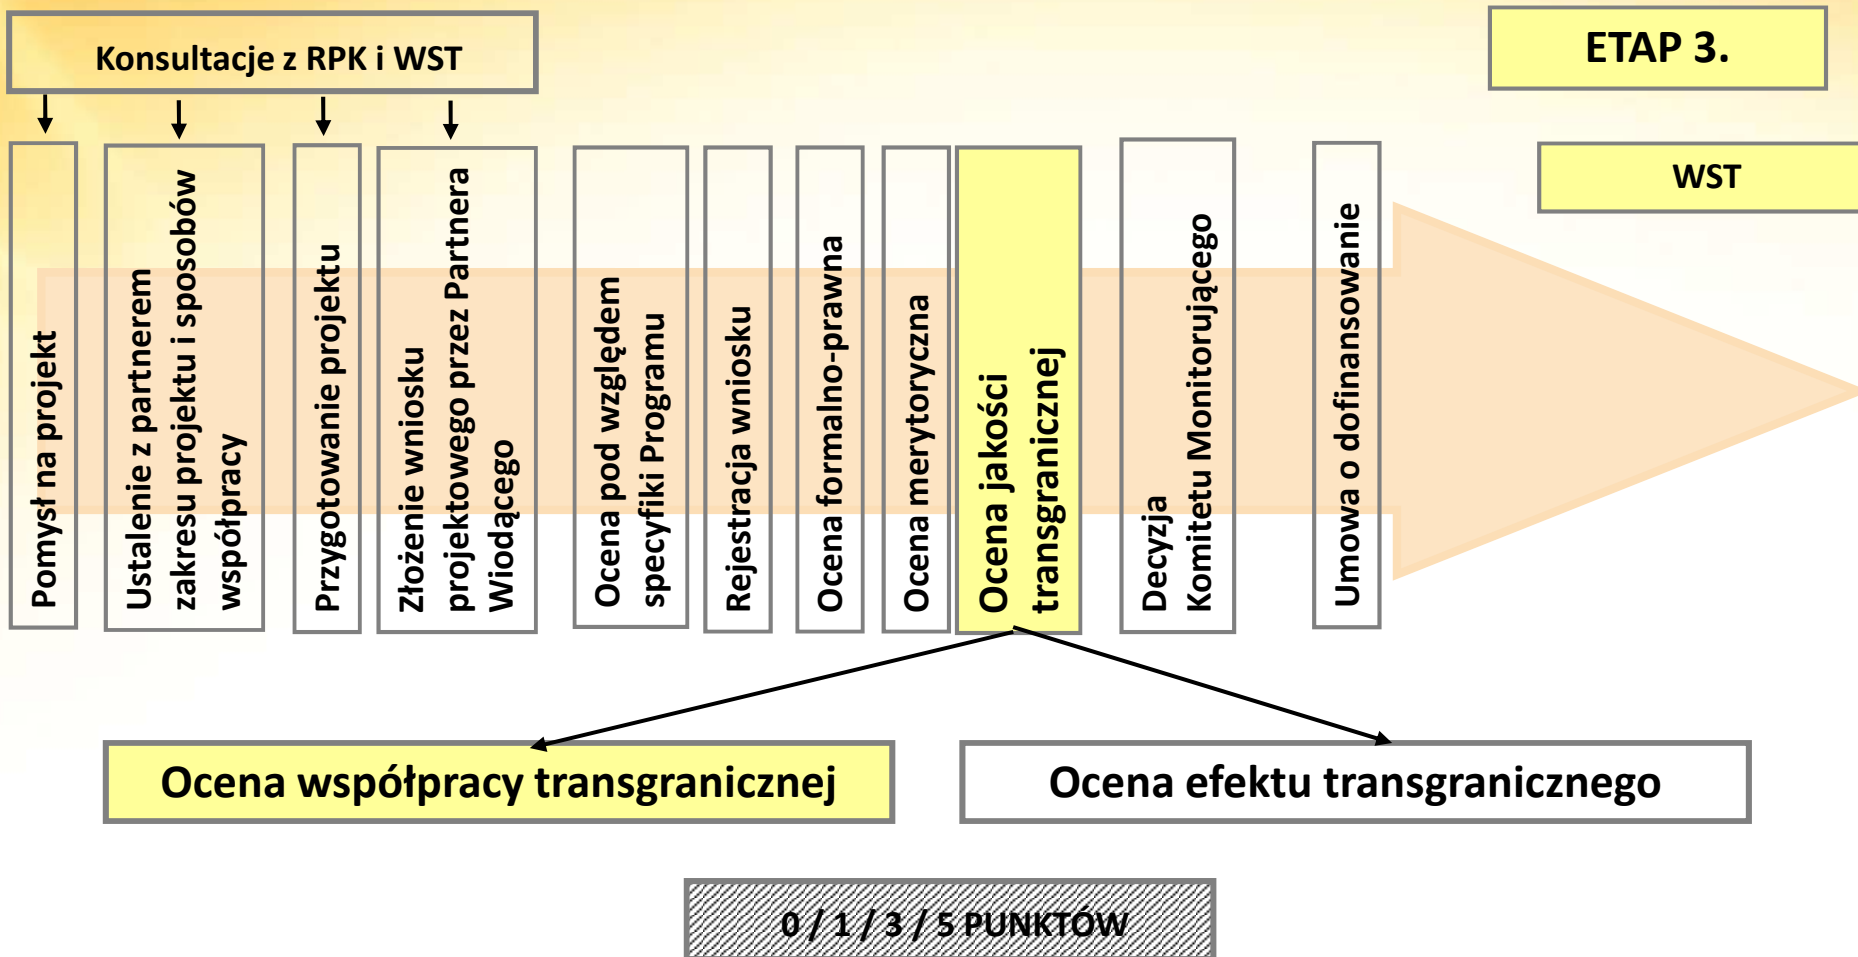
Konsultacje z RPK i WST

ETAP 3.

WST

Pomysł na projekt

Ustalenie z partnerem zakresu projektu i sposobów współpracy

Przygotowanie projektu

Złożenie wniosku projektowego przez Partnera Wiodącego

Ocena pod względem specyfiki Programu

Rejestracja wniosku

Ocena formalno-prawna

Ocena merytoryczna

Ocena jakości transgranicznej

Decyzja Komitetu Monitorującego

Umowa o dofinansowanie

Ocena współpracy transgranicznej

Ocena efektu transgranicznego

0 / 1 / 3 / 5 PUNKTÓW